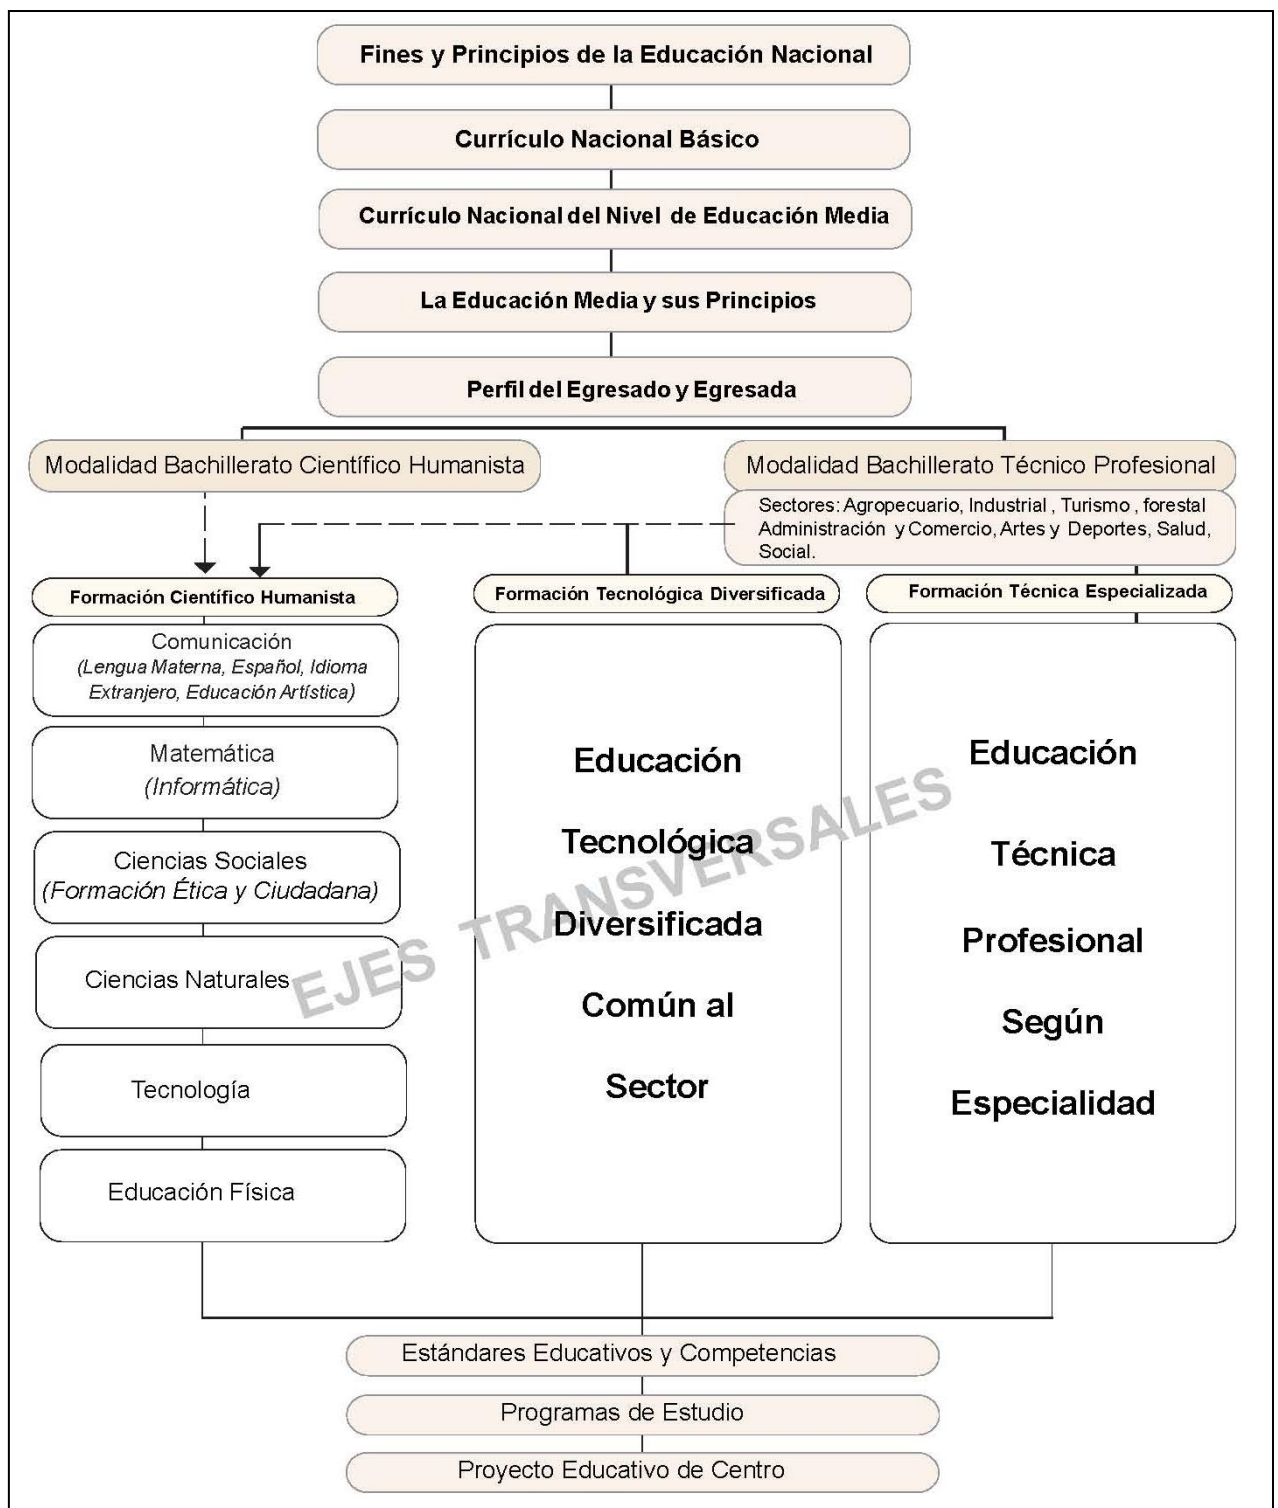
Fines y Principios de la Educación Nacional

Currículo Nacional Básico

Currículo Nacional del Nivel de Educación Media

La Educación Media y sus Principios

Perfil del Egresado y Egresada

Modalidad Bachillerato Científico Humanista

Modalidad Bachillerato Técnico Profesional

Sectores: Agropecuario, Industrial, Turismo, forestal Administración y Comercio, Artes y Deportes, Salud, Social.

Formación Científico Humanista

Comunicación (Lengua Materna, Español, Idioma Extranjero, Educación Artística)

Matemática (Informática)

Ciencias Sociales (Formación Ética y Ciudadana)

Ciencias Naturales

Tecnología

Educación Física

Formación Tecnológica Diversificada

Educación Tecnológica Diversificada Común al Sector

Formación Técnica Especializada

Educación Técnica Profesional Según Especialidad

EJES TRANSVERSALES

Estándares Educativos y Competencias

Programas de Estudio

Proyecto Educativo de Centro